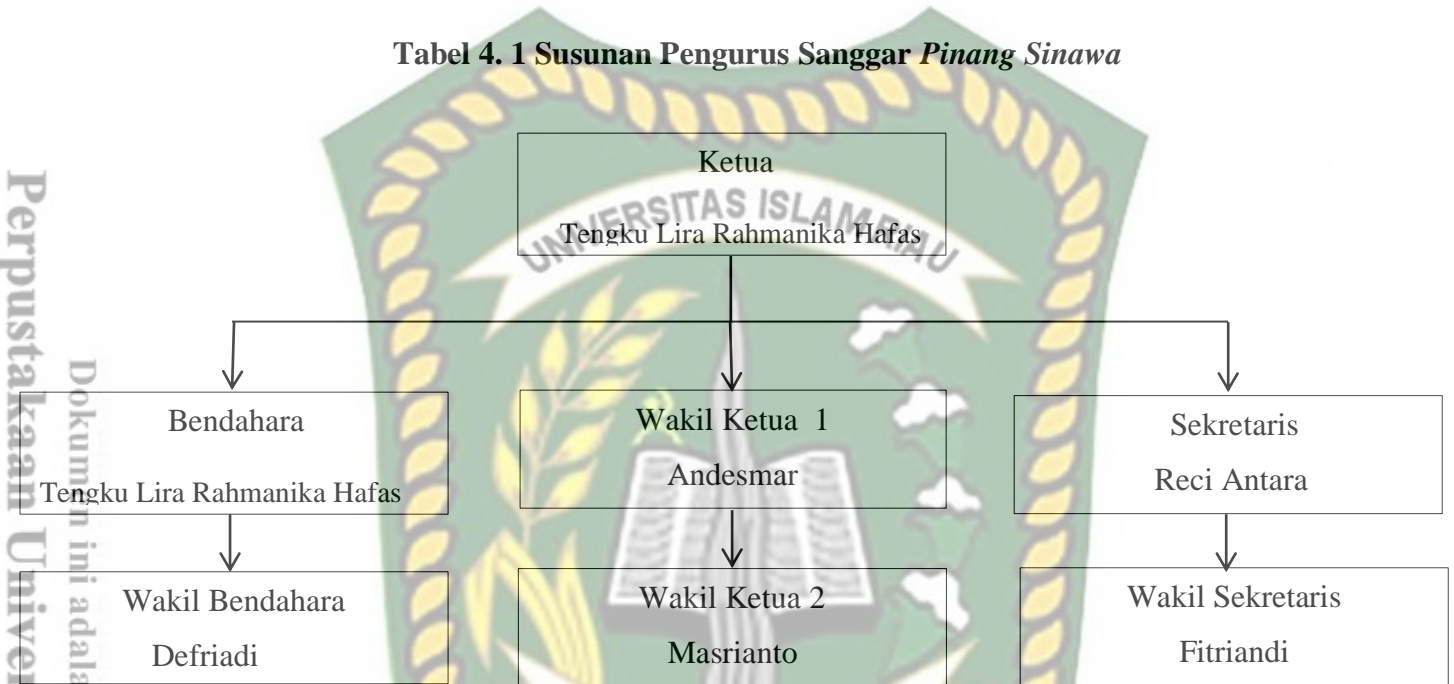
**Tabel 4. 1 Susunan Pengurus Sanggar *Pinang Sinawa***

UNIVERSITAS ISLAM RIAU

Perpustakaan Univer

Dokumen ini adala

Ketua
Tengku Lira Rahmanika Hafas

Bendahara
Tengku Lira Rahmanika Hafas

Wakil Ketua 1
Andesmar

Sekretaris
Reci Antara

Wakil Bendahara
Defriadi

Wakil Ketua 2
Masrianto

Wakil Sekretaris
Fitriandi